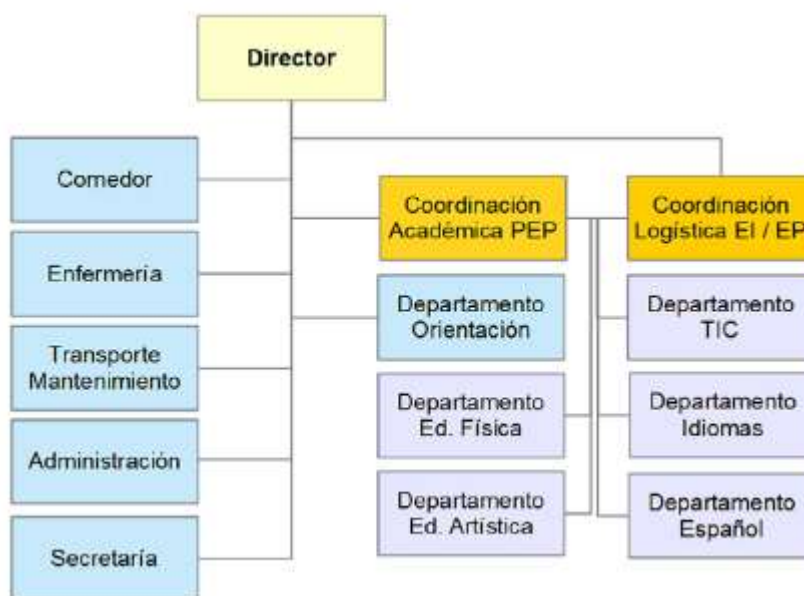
Director

Comedor

Enfermería

Transporte Mantenimiento

Administración

Secretaría

Coordinación Académica PEP

Departamento Orientación

Departamento Ed. Física

Departamento Ed. Artística

Coordinación Logística EI / EP

Departamento TIC

Departamento Idiomas

Departamento Español